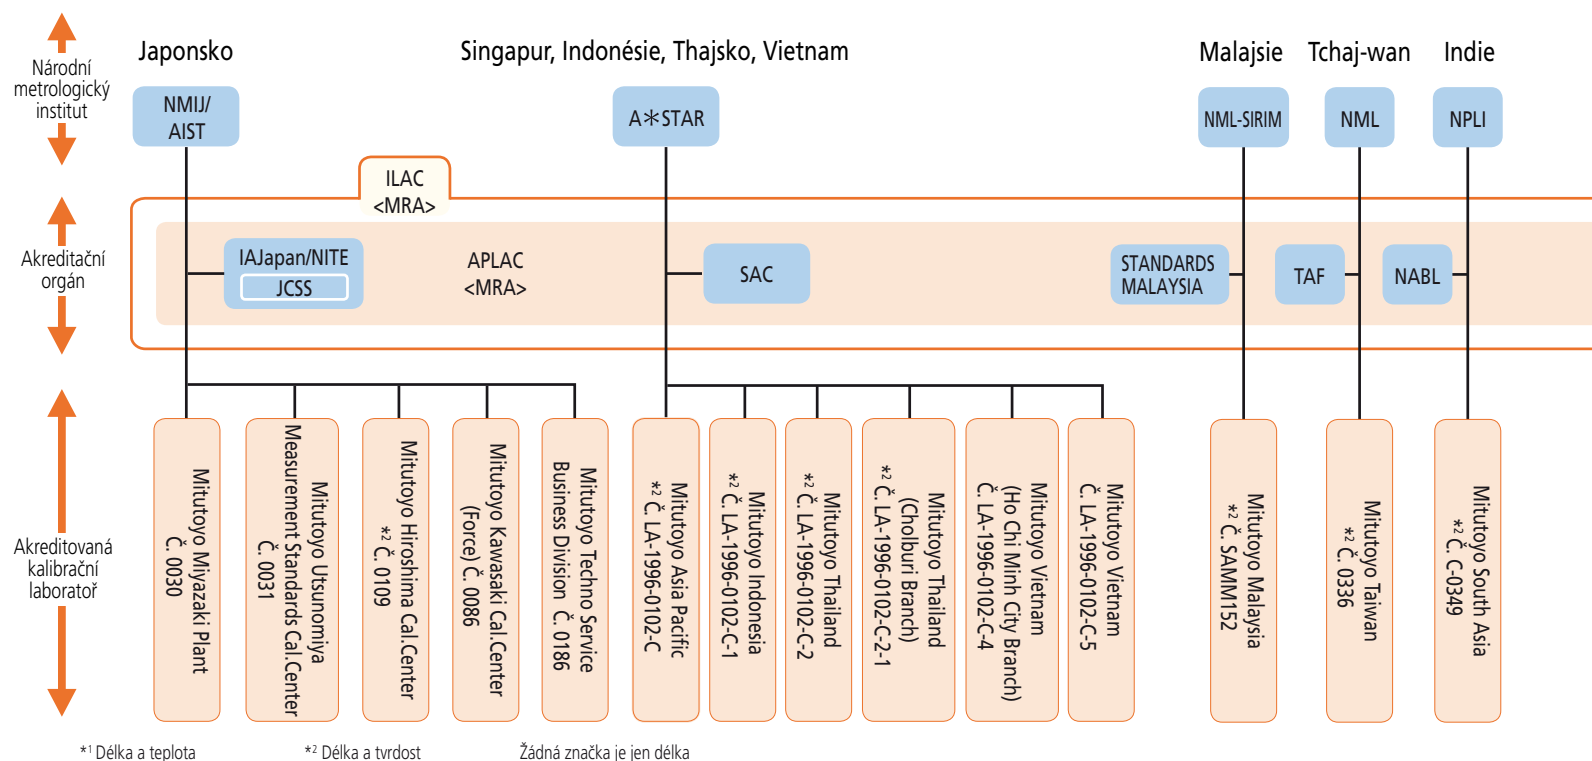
Národní metrologický institut

Japonsko

Singapur, Indonésie, Thajsko, Vietnam

Malajsie

Tchaj-wan

Indie

NMIJ/ AIST

A∗STAR

NML-SIRIM

NML

NPLI

ILAC <MRA>

Akreditační orgán

IAJapan/NITE

JCSS

APLAC <MRA>

SAC

STANDARDS MALAYSIA

TAF

NABL

Akreditovaná kalibrační laboratoř

Mitutoyo Miyazaki Plant Č. 0030

Mitutoyo Utsunomiya Measurement Standards Cal.Center Č. 0031

Mitutoyo Hiroshima Cal.Center $^{*2}$ Č. 0109

Mitutoyo Kawasaki Cal.Center (Force) Č. 0086

Mitutoyo Techno Service Business Division Č. 0186

Mitutoyo Asia Pacific $^{*2}$ Č. LA-1996-0102-C

Mitutoyo Indonesia $^{*2}$ Č. LA-1996-0102-C-1

Mitutoyo Thailand $^{*2}$ Č. LA-1996-0102-C-2

Mitutoyo Thailand (Cholburi Branch) $^{*2}$ Č. LA-1996-0102-C-2-1

Mitutoyo Vietnam (Ho Chi Minh City Branch) Č. LA-1996-0102-C-4

Mitutoyo Vietnam Č. LA-1996-0102-C-5

Mitutoyo Malaysia $^{*2}$ Č. SAMM152

Mitutoyo Taiwan $^{*2}$ Č. 0336

Mitutoyo South Asia $^{*2}$ Č. C-0349

$^{*1}$ Délka a teplota

$^{*2}$ Délka a tvrdost

Žádná značka je jen délka